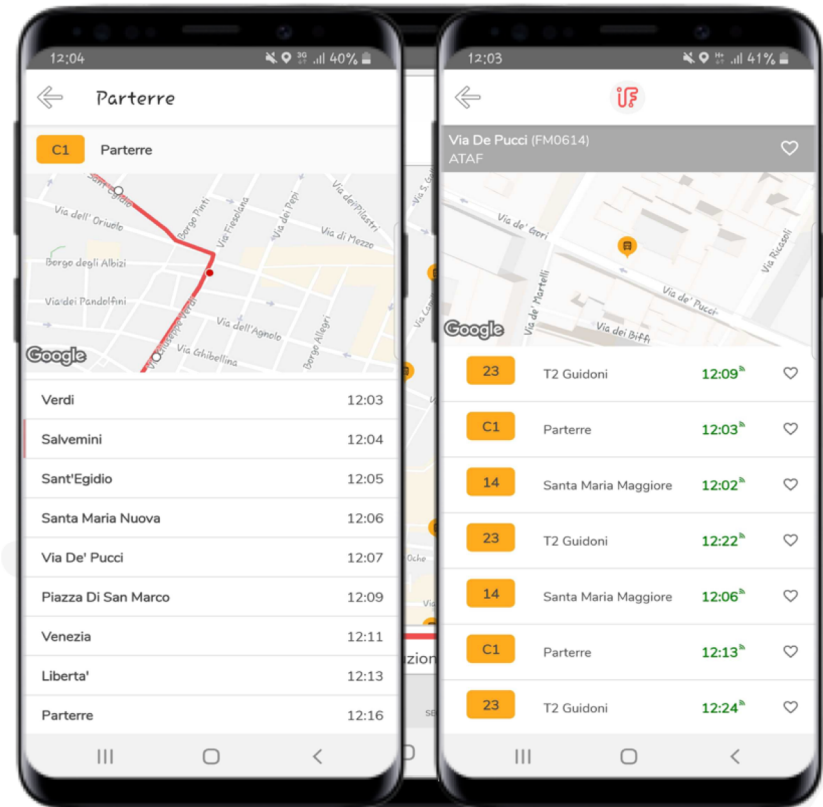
12:04 40%

Parterre

C1 Parterre

Borgo Pinti
Via Fiesolana
Via dei Pepi
Via dell'Oriuolo
Via de' Pilastri
Via di Mezzo
Borgo degli Albizi
Via dei Pandolfini
Via dell'Agnolo
Via Ghibellina
Via Giuseppe Verdi
Borgo Allegri
Google

| | |
|---|---|
| Verdi | 12:03 |
| Salvemini | 12:04 |
| Sant'Egidio | 12:05 |
| Santa Maria Nuova | 12:06 |
| Via De' Pucci | 12:07 |
| Piazza Di San Marco | 12:09 |
| Venezia | 12:11 |
| Liberta' | 12:13 |
| Parterre | 12:16 |

12:03 41%

iF

Via De Pucci (FM0614)
ATAF

Via de' Gori
Via de' Martelli
Via de' Pucci
Via dei Biffi
Via Ricasoli
Google

| | | |
|---|---|---|
| 23 | T2 Guidoni | 12:09 |
| C1 | Parterre | 12:03 |
| 14 | Santa Maria Maggiore | 12:02 |
| 23 | T2 Guidoni | 12:22 |
| 14 | Santa Maria Maggiore | 12:06 |
| C1 | Parterre | 12:13 |
| 23 | T2 Guidoni | 12:24 |